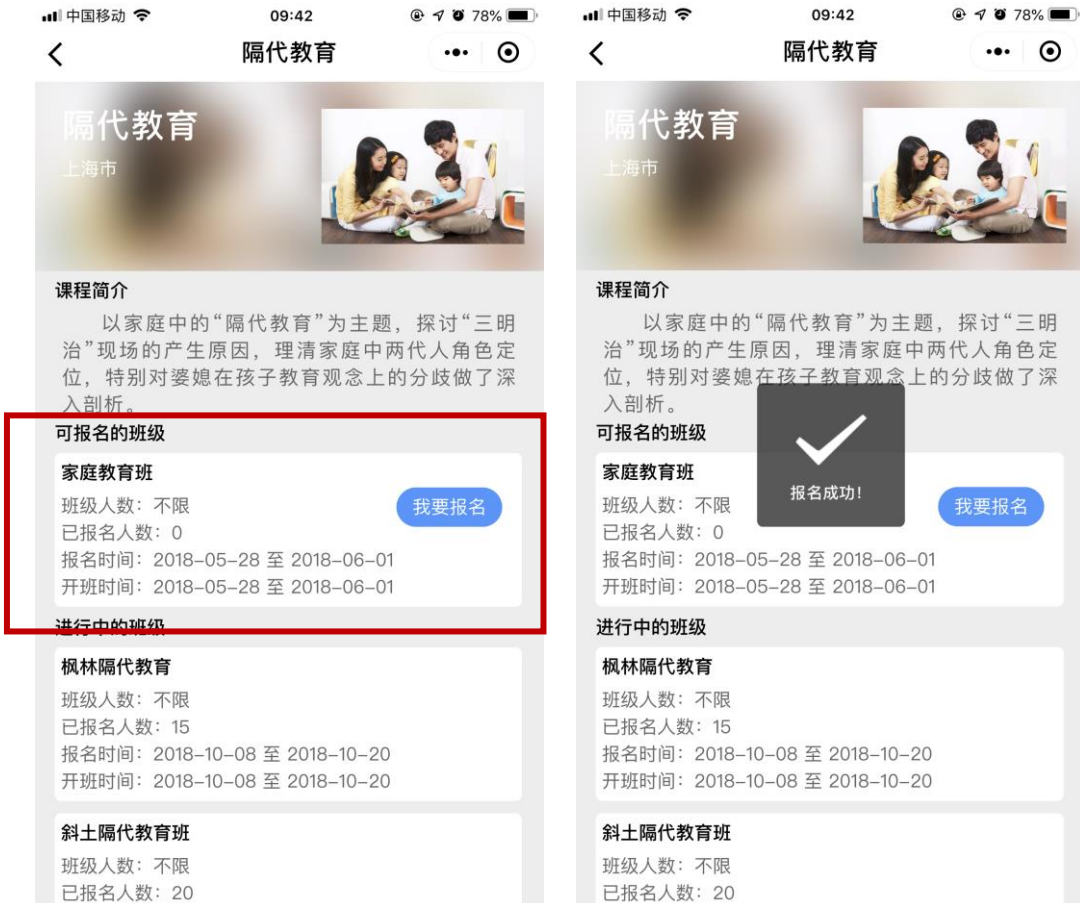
中国移动 09:42 78%

隔代教育

隔代教育
上海市

课程简介
以家庭中的“隔代教育”为主题，探讨“三明治”现场的产生原因，理清家庭中两代人角色定位，特别对婆媳在孩子教育观念上的分歧做了深入剖析。

可报名的班级

家庭教育班
班级人数：不限
已报名人数：0
报名时间：2018-05-28 至 2018-06-01
开班时间：2018-05-28 至 2018-06-01
我要报名

进行中的班级

枫林隔代教育
班级人数：不限
已报名人数：15
报名时间：2018-10-08 至 2018-10-20
开班时间：2018-10-08 至 2018-10-20

斜土隔代教育班
班级人数：不限
已报名人数：20

中国移动 09:42 78%

隔代教育

隔代教育
上海市

课程简介
以家庭中的“隔代教育”为主题，探讨“三明治”现场的产生原因，理清家庭中两代人角色定位，特别对婆媳在孩子教育观念上的分歧做了深入剖析。

可报名的班级

家庭教育班
班级人数：不限
已报名人数：0
报名时间：2018-05-28 至 2018-06-01
开班时间：2018-05-28 至 2018-06-01
我要报名

报名成功！

进行中的班级

枫林隔代教育
班级人数：不限
已报名人数：15
报名时间：2018-10-08 至 2018-10-20
开班时间：2018-10-08 至 2018-10-20

斜土隔代教育班
班级人数：不限
已报名人数：20